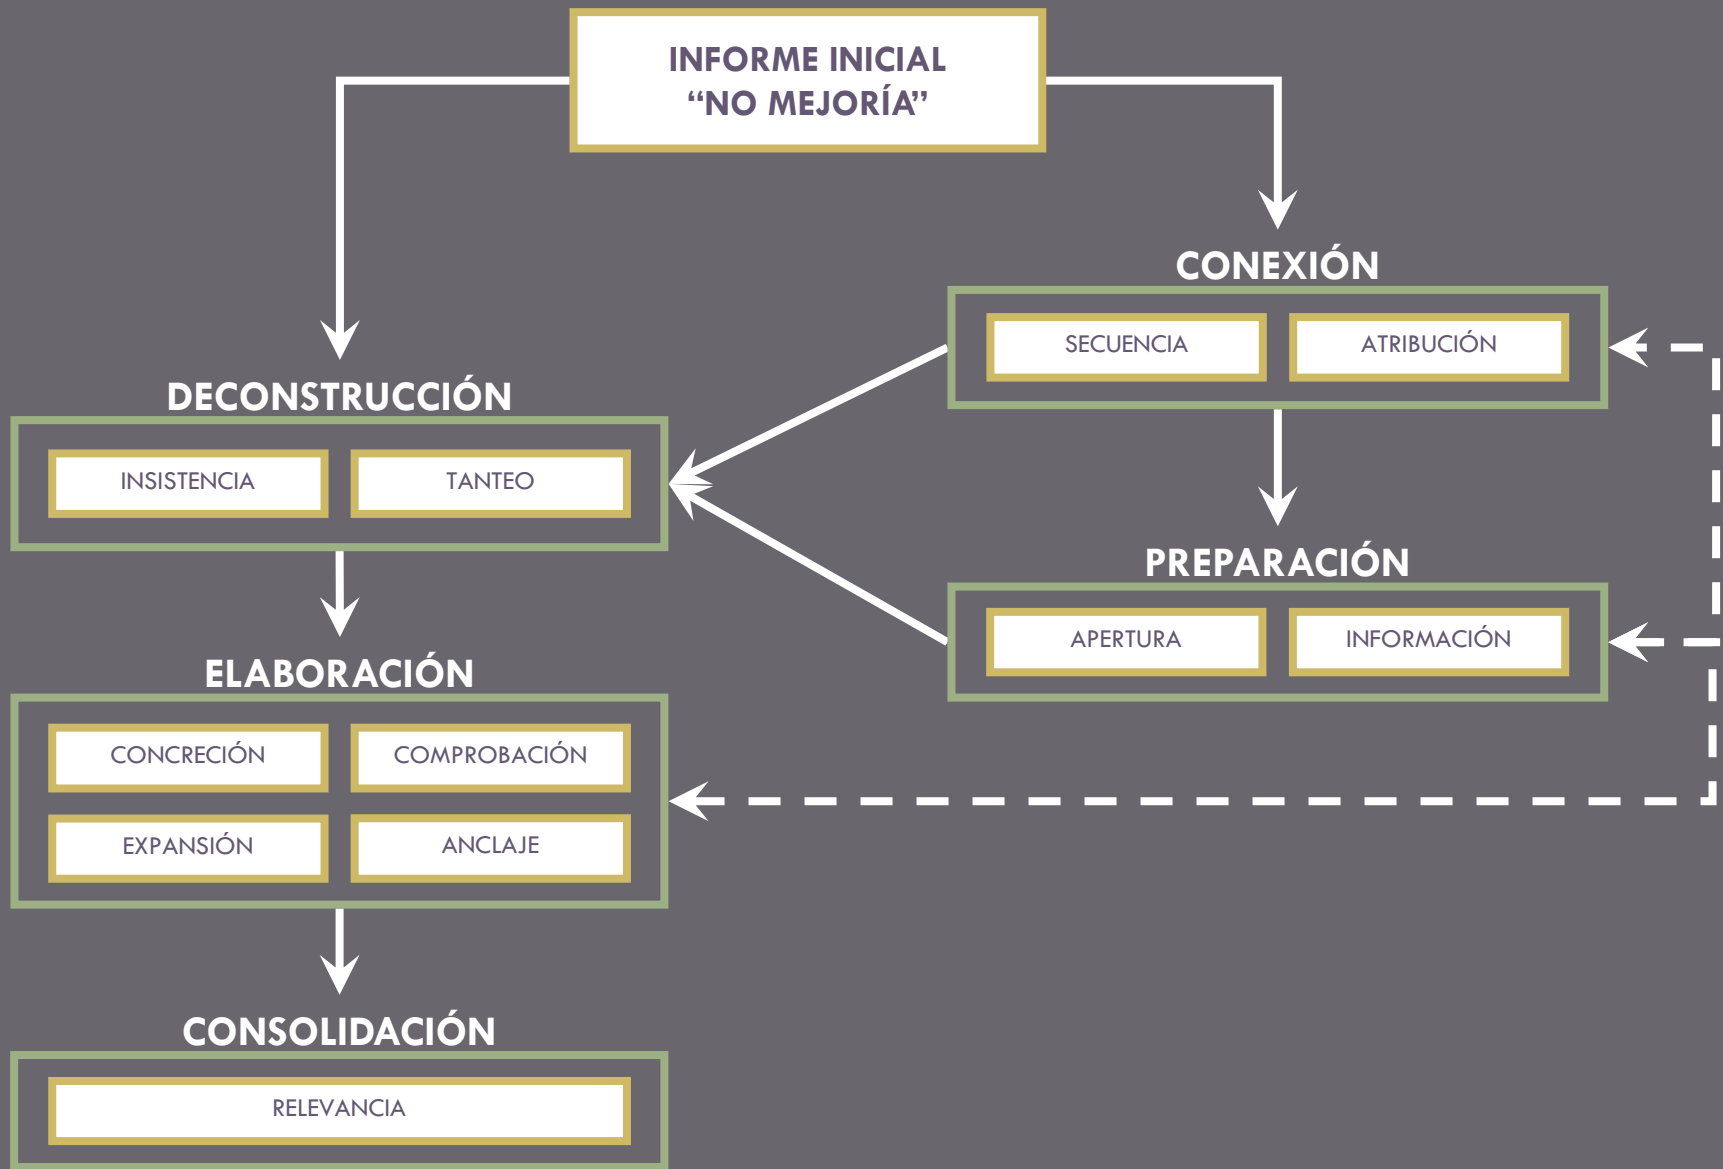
INFORME INICIAL
“NO MEJORÍA”

CONEXIÓN

SECUENCIA

ATRIBUCIÓN

DECONSTRUCCIÓN

INSISTENCIA

TANTEO

PREPARACIÓN

APERTURA

INFORMACIÓN

ELABORACIÓN

CONCRECIÓN

COMPROBACIÓN

EXPANSIÓN

ANCLAJE

CONSOLIDACIÓN

RELEVANCIA